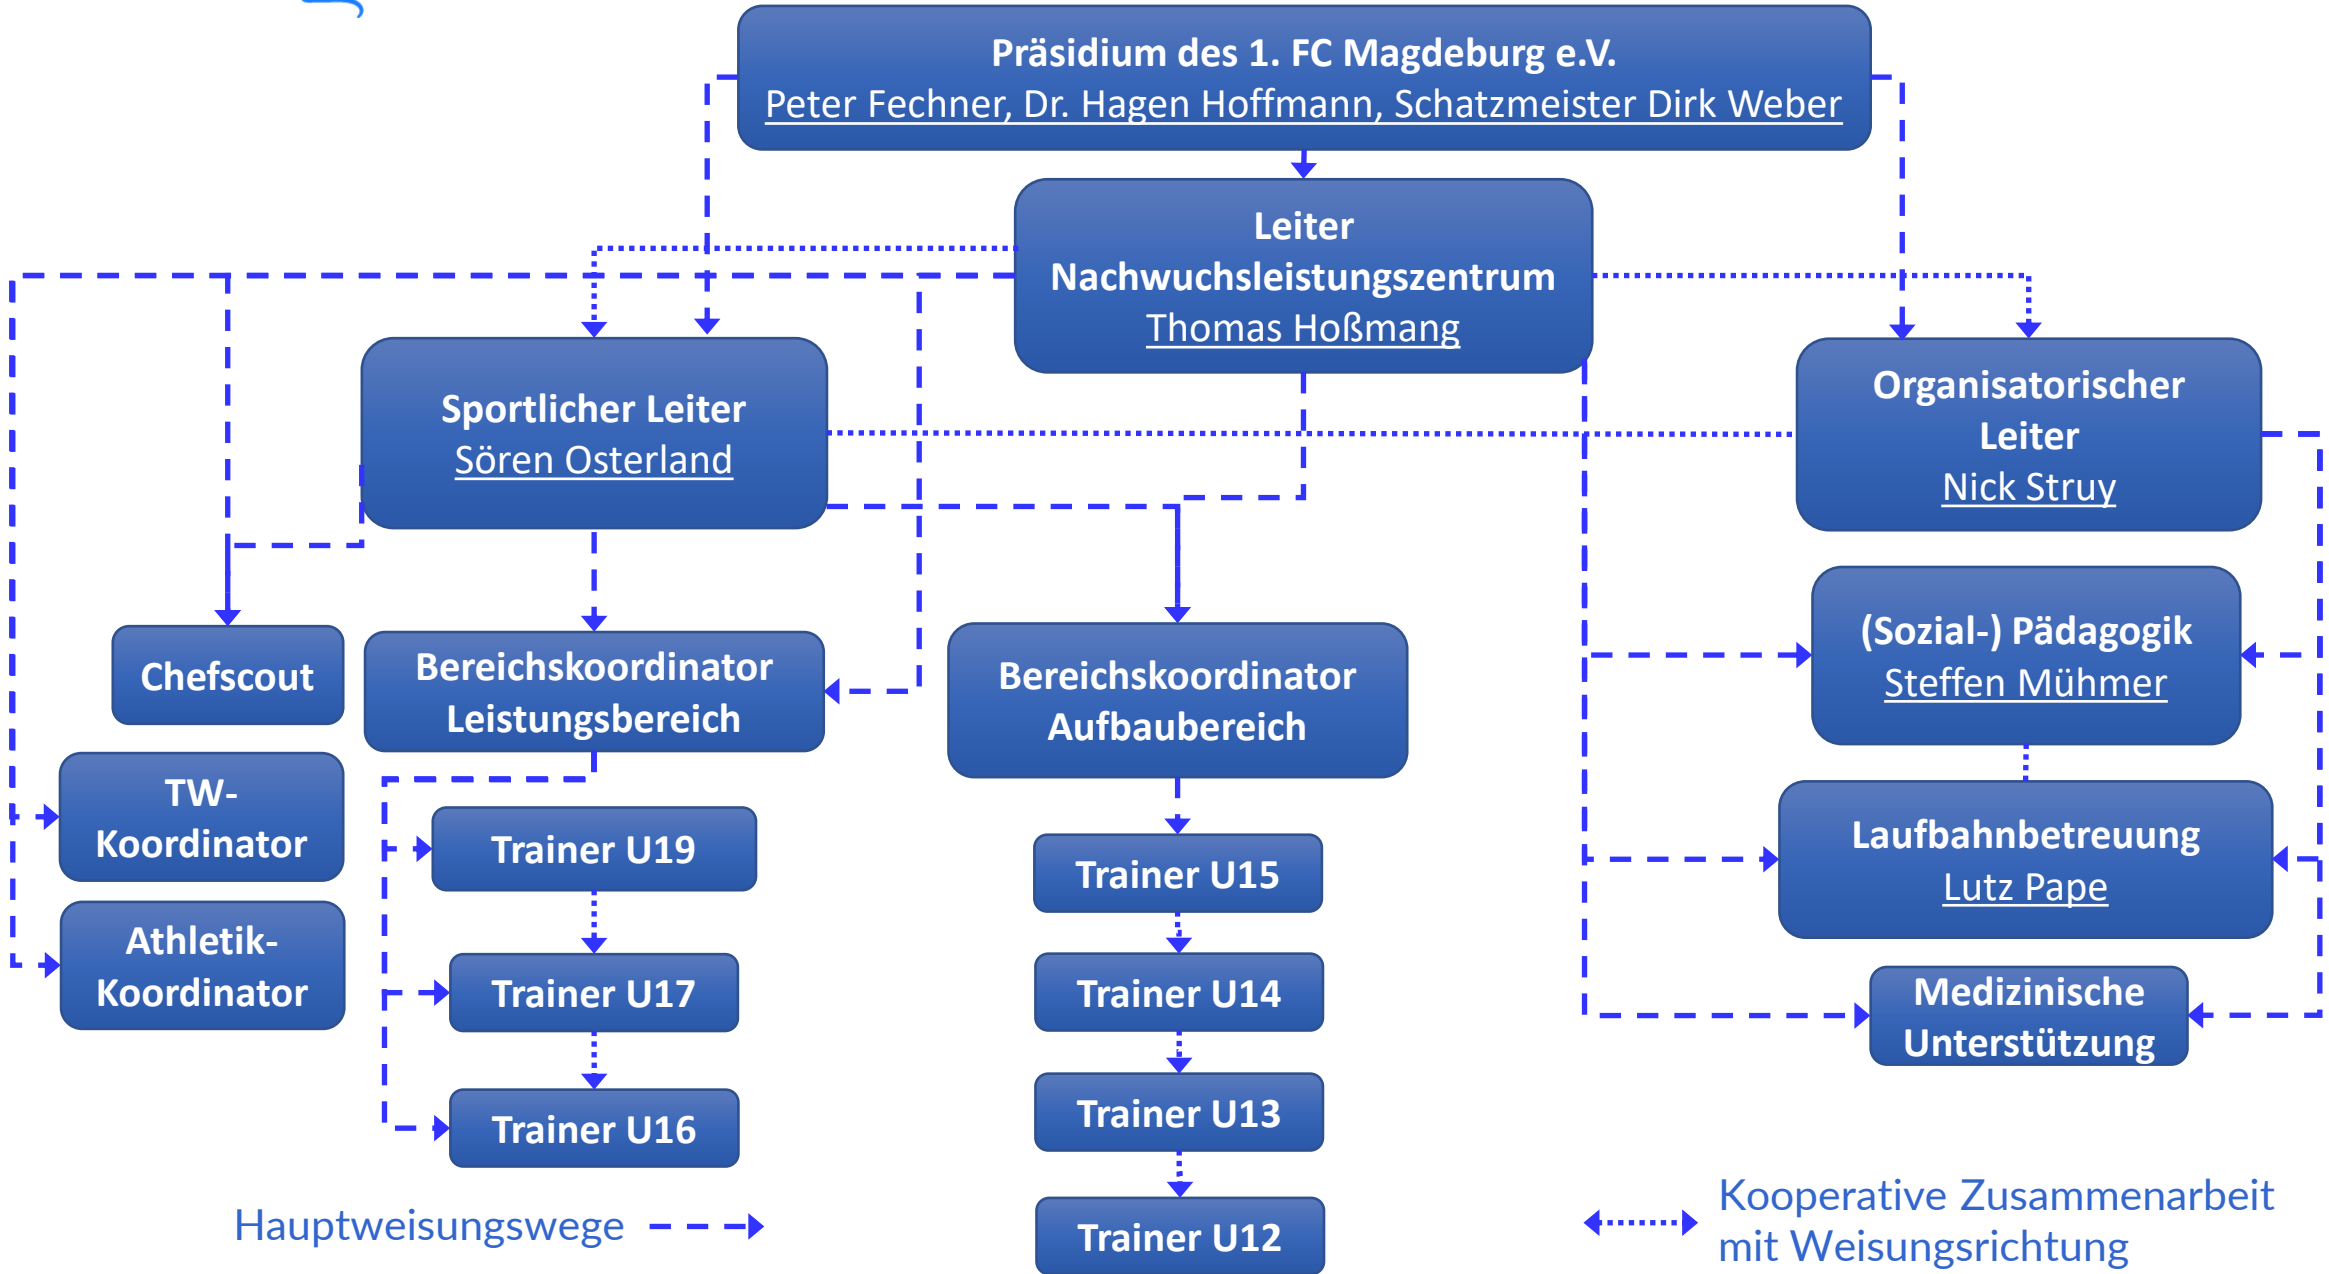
Präsidium des 1. FC Magdeburg e.V.
Peter Fechner, Dr. Hagen Hoffmann, Schatzmeister Dirk Weber

Leiter Nachwuchsleistungszentrum
Thomas Hoßmang

Sportlicher Leiter
Sören Osterland

Organisatorischer Leiter
Nick Struy

Chefscout

Bereichskoordinator Leistungsbereich

Bereichskoordinator Aufbaubereich

(Sozial-) Pädagogik
Steffen Mühmer

TW-Koordinator

Athletik-Koordinator

Trainer U19

Trainer U17

Trainer U16

Trainer U15

Trainer U14

Trainer U13

Trainer U12

Laufbahnbetreuung
Lutz Pape

Medizinische Unterstützung

Hauptweisungswege

Kooperative Zusammenarbeit mit Weisungsrichtung